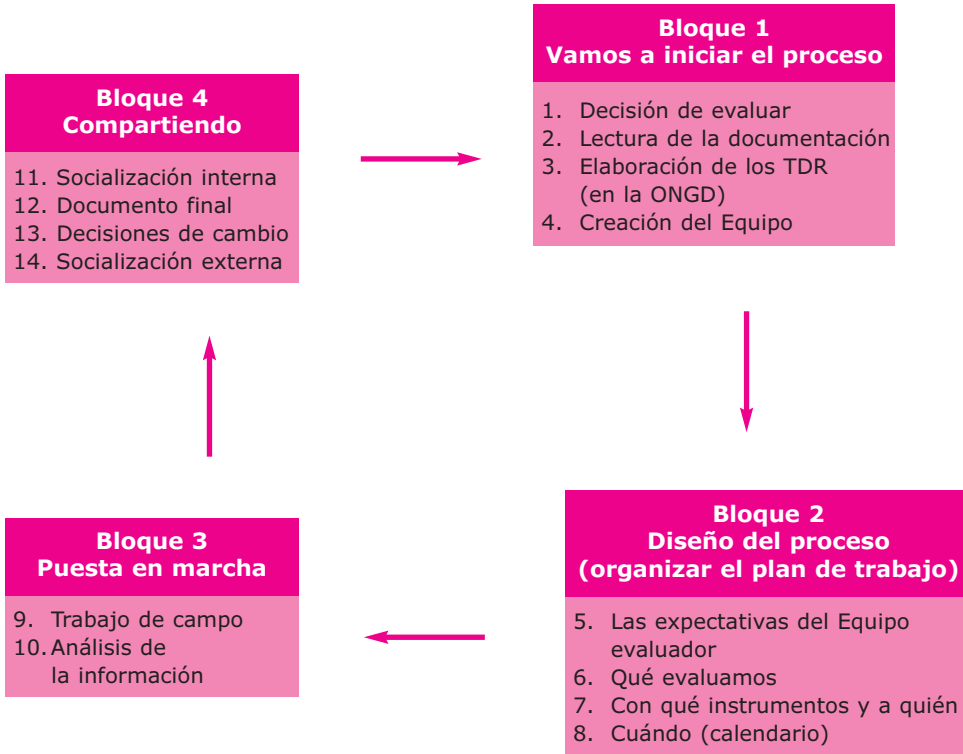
Bloque 1
Vamos a iniciar el proceso

1. Decisión de evaluar
2. Lectura de la documentación
3. Elaboración de los TDR (en la ONGD)
4. Creación del Equipo

Bloque 2
Diseño del proceso
(organizar el plan de trabajo)

5. Las expectativas del Equipo evaluador
6. Qué evaluamos
7. Con qué instrumentos y a quién
8. Cuándo (calendario)

Bloque 3
Puesta en marcha

9. Trabajo de campo
10. Análisis de la información

Bloque 4
Compartiendo

11. Socialización interna
12. Documento final
13. Decisiones de cambio
14. Socialización externa